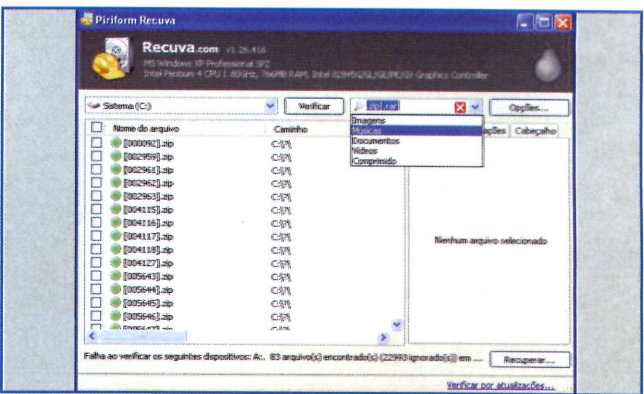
Piriform Recuva

Recuva.com v1.26.416
MS Windows XP Professional SP2
Intel Pentium 4 CPU 1.80GHz, 766MB RAM, Intel 82845G/GL/GE/PE/GV Graphics Controller

Sistema (C:)
Verificar
.zip|.rar
Opções...

Imagens
Músicas
Documentos
Vídeos
Comprimido

| | Nome do arquivo | Caminho |
|---|---|---|
| | [000092].zip | C:\?\ |
| | [002959].zip | C:\?\ |
| | [002961].zip | C:\?\ |
| | [002962].zip | C:\?\ |
| | [002963].zip | C:\?\ |
| | [004115].zip | C:\?\ |
| | [004116].zip | C:\?\ |
| | [004117].zip | C:\?\ |
| | [004118].zip | C:\?\ |
| | [004127].zip | C:\?\ |
| | [005643].zip | C:\?\ |
| | [005644].zip | C:\?\ |
| | [005645].zip | C:\?\ |
| | [005646].zip | C:\?\ |
| | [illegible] | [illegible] |

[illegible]ações Cabeçalho

Nenhum arquivo selecionado

Falha ao verificar os seguintes dispositivos: A:. 83 arquivo(s) encontrado(s) (22993 ignorado(s)) em ...
Recuperar...

Verificar por atualizações...